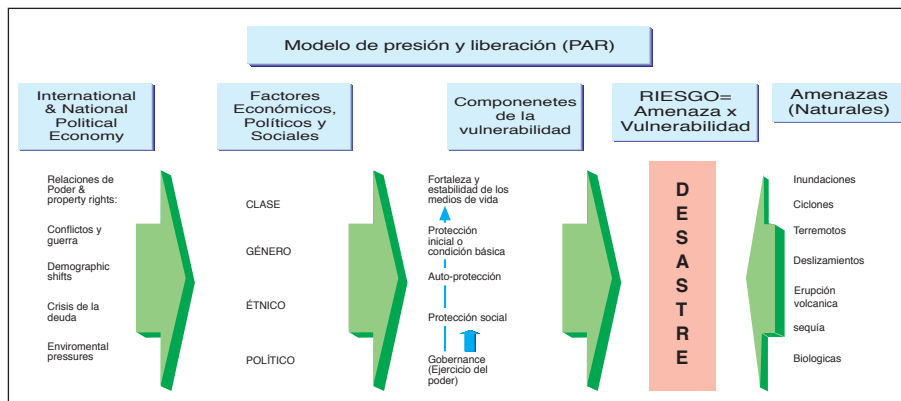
Modelo de presión y liberación (PAR)

International & National Political Economy

Factores Económicos, Políticos y Sociales

Componenetes de la vulnerabilidad

RIESGO= Amenaza x Vulnerabilidad

Amenazas (Naturales)

Relaciones de Poder & property rights:

Conflictos y guerra

Demographic shifts

Crisis de la deuda

Enviromental pressures

CLASE

GÉNERO

ÉTNICO

POLÍTICO

Fortaleza y estabilidad de los medios de vida

Protección inicial o condición básica

Auto-protección

Protección social

Gobernance (Ejercicio del poder)

D E S A S T R E

Inundaciones

Ciclones

Terremotos

Deslizamientos

Erupción volcanica

sequía

Biologicas